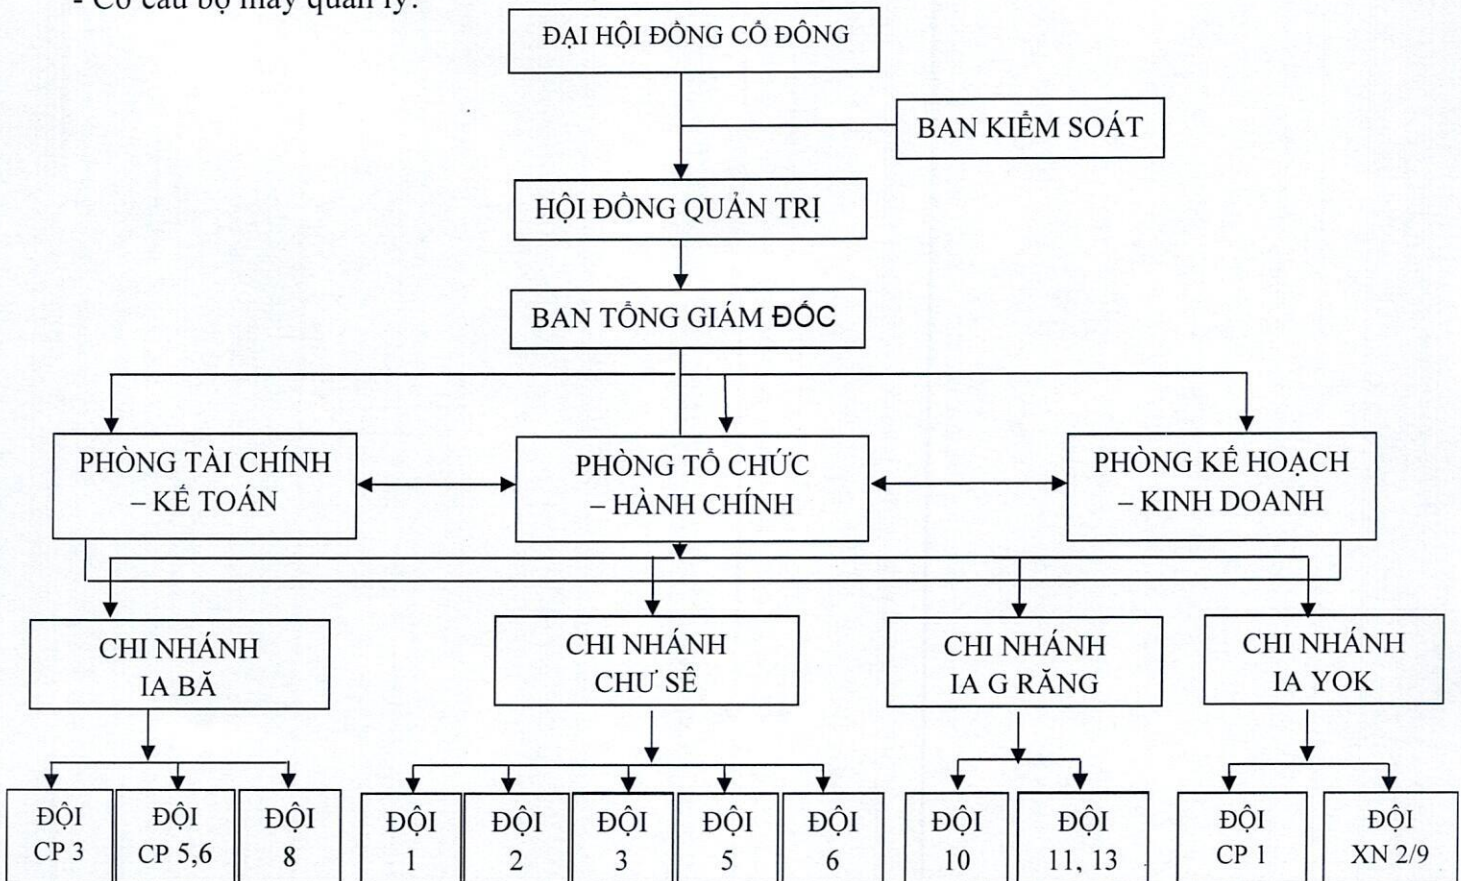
- Cơ cấu bộ máy quản lý:

ĐẠI HỘI ĐỒNG CỔ ĐÔNG

BAN KIỂM SOÁT

HỘI ĐỒNG QUẢN TRỊ

BAN TỔNG GIÁM ĐỐC

PHÒNG TÀI CHÍNH – KẾ TOÁN

PHÒNG TỔ CHỨC – HÀNH CHÍNH

PHÒNG KẾ HOẠCH – KINH DOANH

CHI NHÁNH IA BĂ

CHI NHÁNH CHƯ SÊ

CHI NHÁNH IA G RĂNG

CHI NHÁNH IA YOK

ĐỘI CP 3

ĐỘI CP 5,6

ĐỘI 8

ĐỘI 1

ĐỘI 2

ĐỘI 3

ĐỘI 5

ĐỘI 6

ĐỘI 10

ĐỘI 11, 13

ĐỘI CP 1

ĐỘI XN 2/9